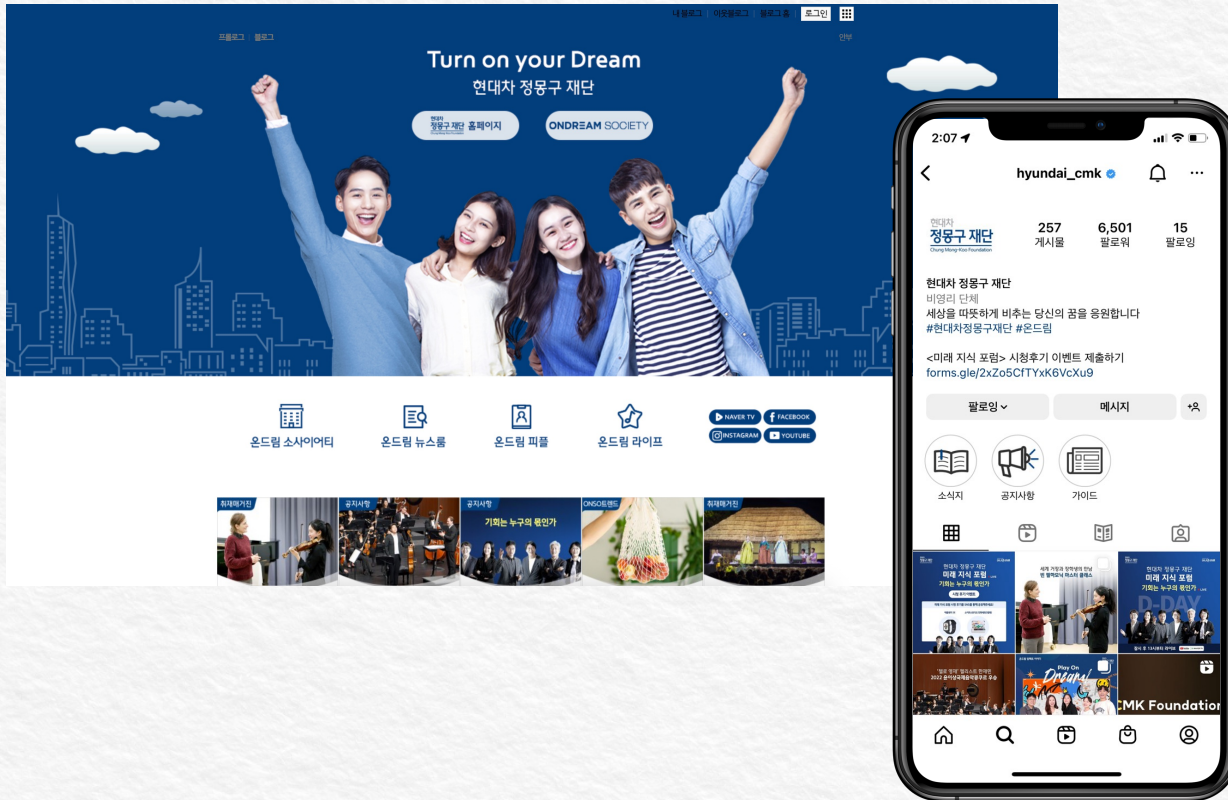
내 블로그 | 이웃블로그 | 블로그 홈 로그인

프롤로그 | 블로그

안부

Turn on your Dream
현대차 정몽구 재단

현대차 정몽구 재단 홈페이지

ONDREAM SOCIETY

온드림 소사이어티

온드림 뉴스룸

온드림 피플

온드림 라이프

NAVER TV
FACEBOOK
INSTAGRAM
YOUTUBE

취재패거진

공지사항

공지사항

기회는 누구의 편인가

ONSO트렌드

취재패거진

2:07

hyundai_cmk

현대차 정몽구 재단 Chung Mong-Koo Foundation

257 게시물

6,501 팔로워

15 팔로잉

현대차 정몽구 재단
비영리 단체
세상을 따뜻하게 비추는 당신의 꿈을 응원합니다
#현대차정몽구재단 #온드림

<미래 지식 포럼> 시청후기 이벤트 제출하기
forms.gle/2xZo5CfTYxK6VcXu9

팔로잉

메시지

소식지

공지사항

가이드

현대차 정몽구 재단
미래 지식 포럼
기회는 누구의 편인가

현대차 정몽구 재단
미래 지식 포럼
기회는 누구의 편인가
D-DAY

Play On Dream!

CMK Foundation